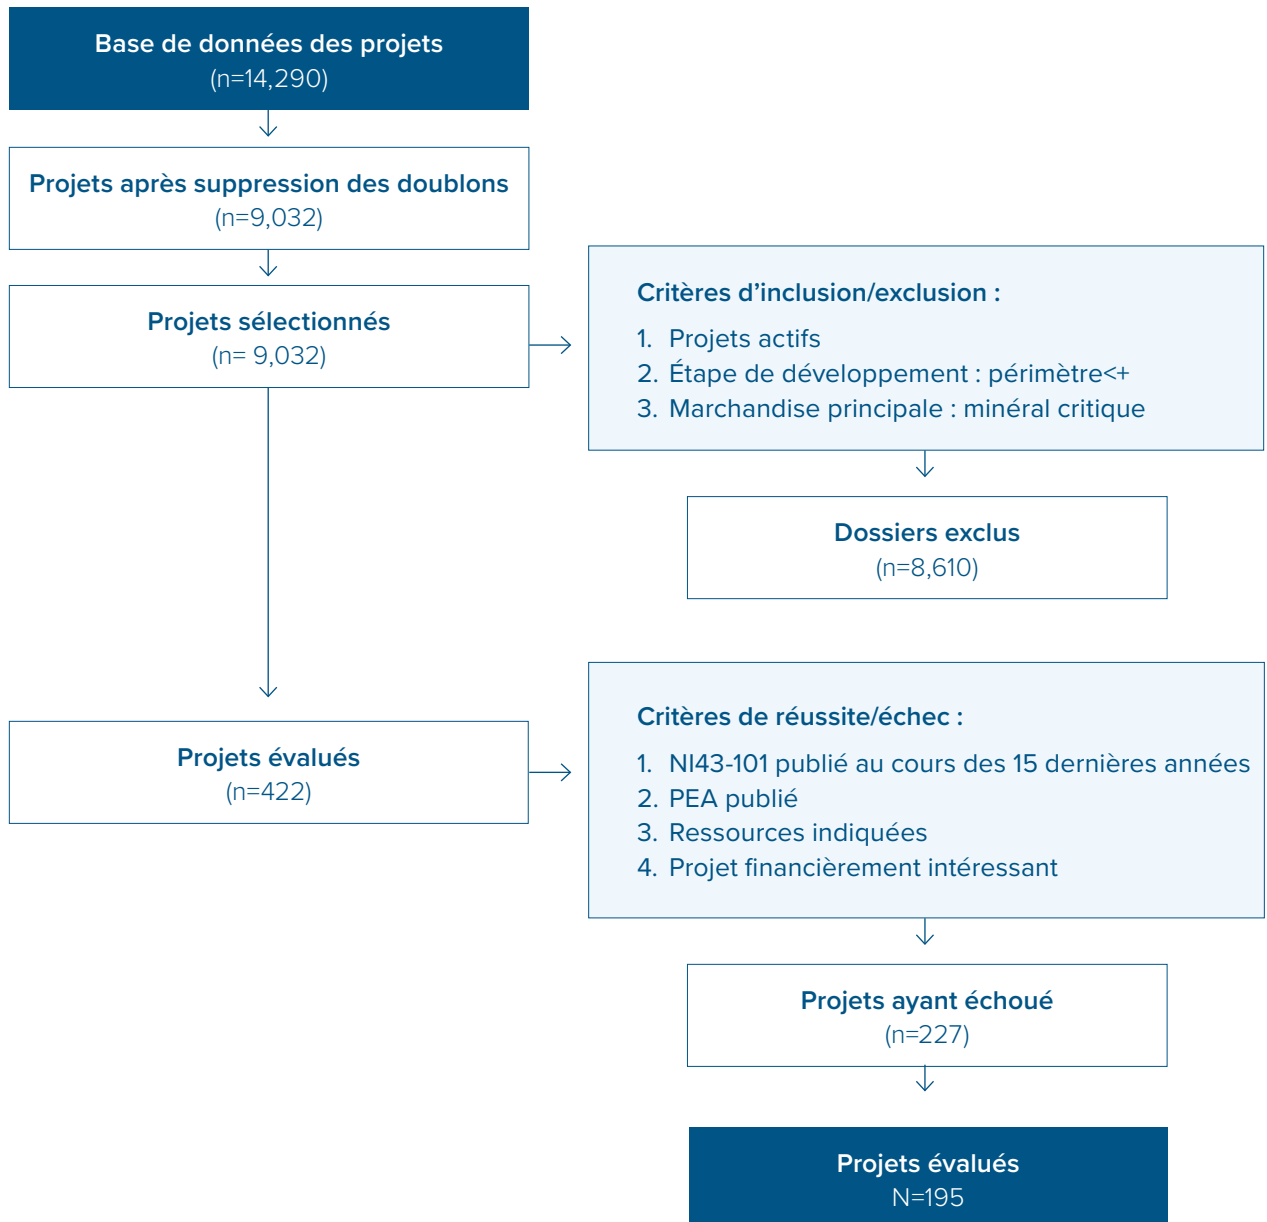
Base de données des projets
(n=14,290)

Projets après suppression des doublons
(n=9,032)

Projets sélectionnés
(n= 9,032)

Critères d’inclusion/exclusion :

1. Projets actifs
2. Étape de développement : périmètre<+
3. Marchandise principale : minéral critique

Dossiers exclus
(n=8,610)

Projets évalués
(n=422)

Critères de réussite/échec :

1. NI43-101 publié au cours des 15 dernières années
2. PEA publié
3. Ressources indiquées
4. Projet financièrement intéressant

Projets ayant échoué
(n=227)

Projets évalués
N=195